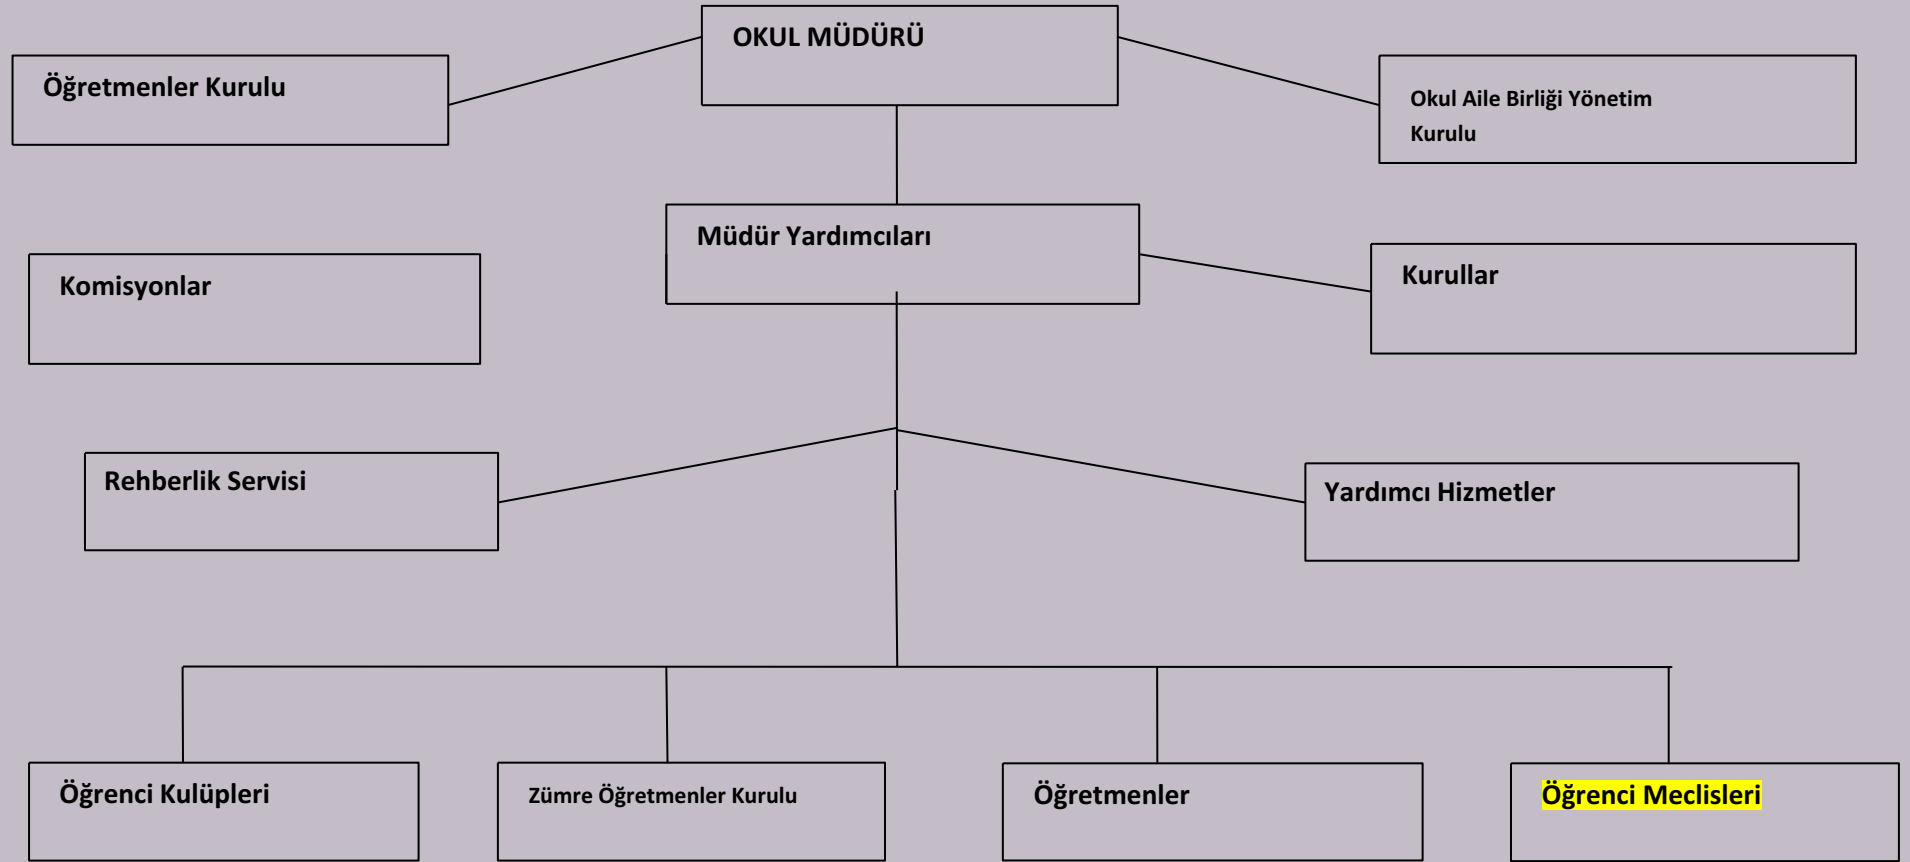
OKUL MÜDÜRÜ

Öğretmenler Kurulu

Okul Aile Birliği Yönetim Kurulu

Müdür Yardımcıları

Komisyonlar

Kurullar

Rehberlik Servisi

Yardımcı Hizmetler

Öğrenci Kulüpleri

Zümre Öğretmenler Kurulu

Öğretmenler

Öğrenci Meclisleri